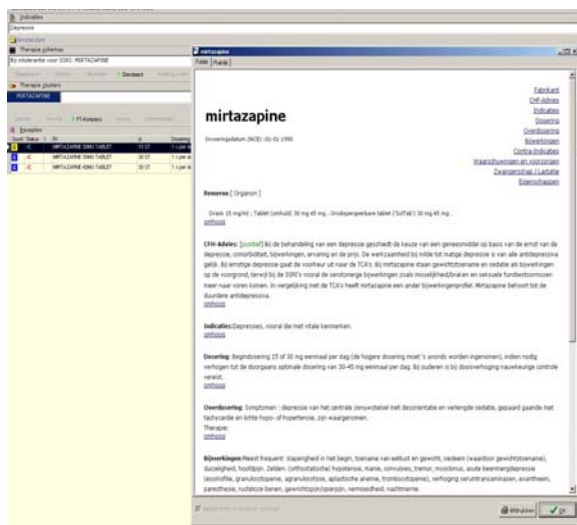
Indicaties
Depressie

Therapie schemas
Bij intolerantie voor SSRI: MIRTAZAPINE
Standaard
Therapie plukken
MIRTAZAPINE
FT-Koppeling
Recepten

| | Status | | | | Dosering |
|---|---|---|---|---|---|
| | | | MIRTAZAPINE 30MG TABLET | | 1 x per st |
| | | | MIRTAZAPINE 30MG TABLET | | 1 x per st |
| | | | MIRTAZAPINE 45MG TABLET | | 1 x per st |

mirtazapine
Folder Prakk

mirtazapine

Invoeringsdatum (NCE) :01-01-1990

Fabrikant
CFH-Advies
Indicaties
Dosering
Overdosering
Bijwerkingen
Contra-indicaties
Waarschuwingen en voorzorgen
Zwangerschap / Lactatie
Eigenschappen

Remeron [ Organon ]

Drank 15 mg/ml ; Tablet (omhuld) 30 mg 45 mg ; Oroduspergeerbare tablet ('Soltab') 30 mg 45 mg .
omhoog

CFH-Advies: [profiel] Bij de behandeling van een depressie geschiedt de keuze van een geneesmiddel op basis van de ernst van de depressie, comorbiditeit, bijwerkingen, ervaring en de prijs. De werkzaamheid bij milde tot matige depressie is van alle antidepressiva gelijk. Bij ernstige depressie gaat de voorkeur uit naar de TCA's. Bij mirtazapine staan gewichtstoename en sedatie als bijwerkingen op de voorgrond, terwijl bij de SSRI's vooral de serotonerge bijwerkingen zoals misselijkheid/braken en seksuele functiestoornissen meer naar voren komen. In vergelijking met de TCA's heeft mirtazapine een ander bijwerkingenprofiel. Mirtazapine behoort tot de duurdere antidepressiva.
omhoog

Indicaties: Depressies, vooral die met vitale kenmerken.
omhoog

Dosering: Begindosering 15 of 30 mg eenmaal per dag (de hogere dosering moet 's avonds worden ingenomen), indien nodig verhogen tot de doorgaans optimale dosering van 30-45 mg eenmaal per dag. Bij ouderen is bij dosisverhoging nauwkeurige controle vereist.
omhoog

Overdosering: Symptomen : depressie van het centrale zenuwstelsel met desoriëntatie en verlengde sedatie, gepaard gaande met tachycardie en lichte hypo- of hypertensie, zijn waargenomen.
Therapie:
omhoog

Bijwerkingen: Meest frequent: slaperigheid in het begin, toename van eetlust en gewicht, oedeem (waardoor gewichtstoename), duizeligheid, hoofdpijn. Zelden: (orthostatische) hypotensie, manie, convulsies, tremor, myoclonus, acute beenmergdepressie (eosinofilie, granulocytopenie, agranulocytose, aplastische anemie, trombocytopenie), verhoging serumtransaminasen, exantheem, paresthesie, rusteloze benen, gewrichtspijn/spierpijn, vermoeidheid, nachtmerrie.

Afdrukken
OK